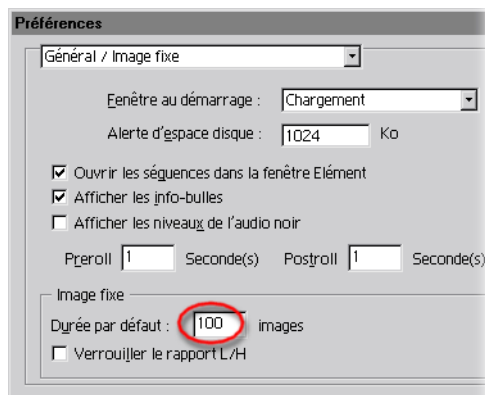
Préférences

Général / Image fixe

Fenêtre au démarrage : Chargement

Alerte d'espace disque : 1024 Ko

☑ Ouvrir les séquences dans la fenêtre Elément

☑ Afficher les info-bulles

☐ Afficher les niveaux de l'audio noir

Preroll 1 Seconde(s) Postroll 1 Seconde(s)

Image fixe

Durée par défaut : 100 images

☐ Verrouiller le rapport L/H